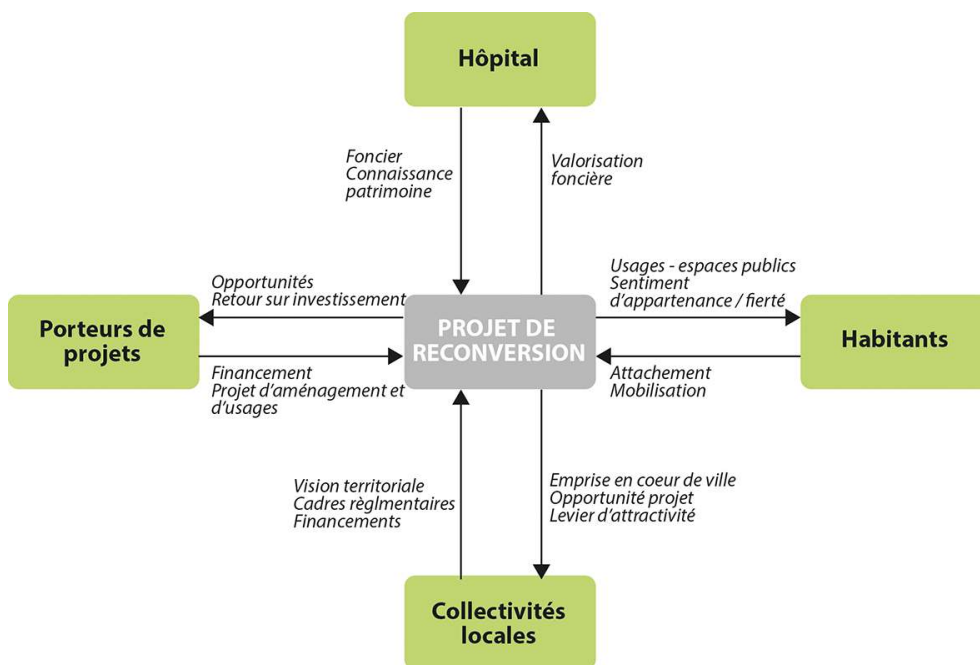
Hôpital

Foncier
Connaissance
patrimoine

Valorisation
foncière

Opportunités
Retour sur investissement

Porteurs de projets

Financement
Projet d'aménagement et d'usages

PROJET DE RECONVERSION

Usages - espaces publics
Sentiment d'appartenance / fierté

Habitants

Attachement
Mobilisation

Vision territoriale
Cadres règlmentaires
Financements

Emprise en coeur de ville
Opportunité projet
Levier d'attractivité

Collectivités locales